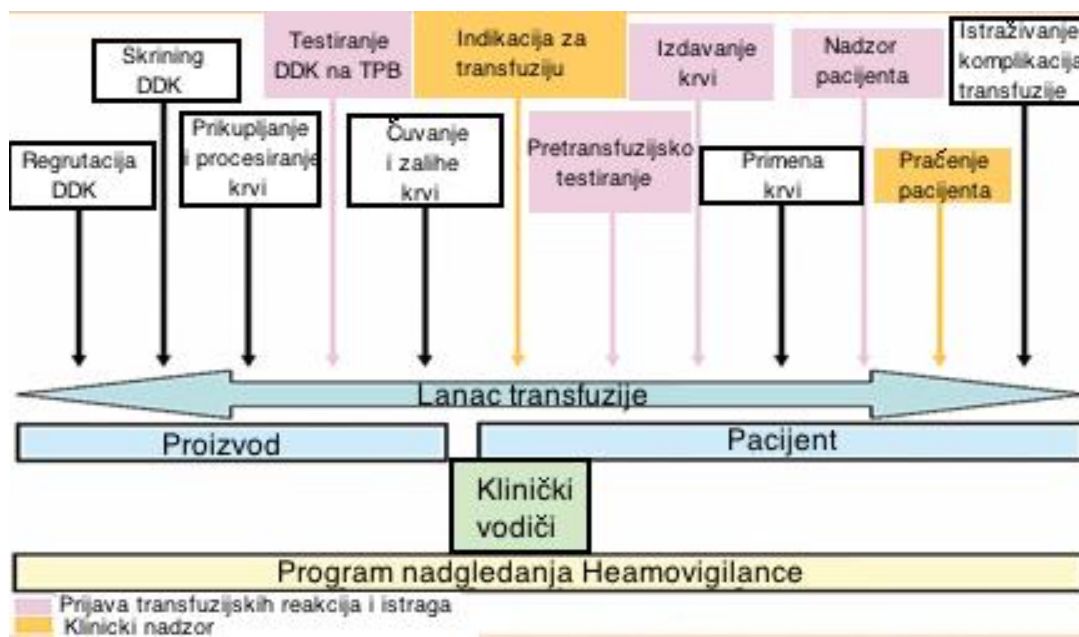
Regrutacija DDK

Skrining DDK

Prikupljanje i procesiranje krvi

Testiranje DDK na TPB

Čuvanje i zalihe krvi

Indikacija za transfuziju

Pretransfuzijsko testiranje

Izdavanje krvi

Primena krvi

Nadzor pacijenta

Praćenje pacijenta

Istraživanje komplikacija transfuzije

Lanac transfuzije

Proizvod

Pacijent

Klinički vodiči

Program nadgledanja Heamovigilance

Prijava transfuzijskih reakcija i istraga

Klinicki nadzor